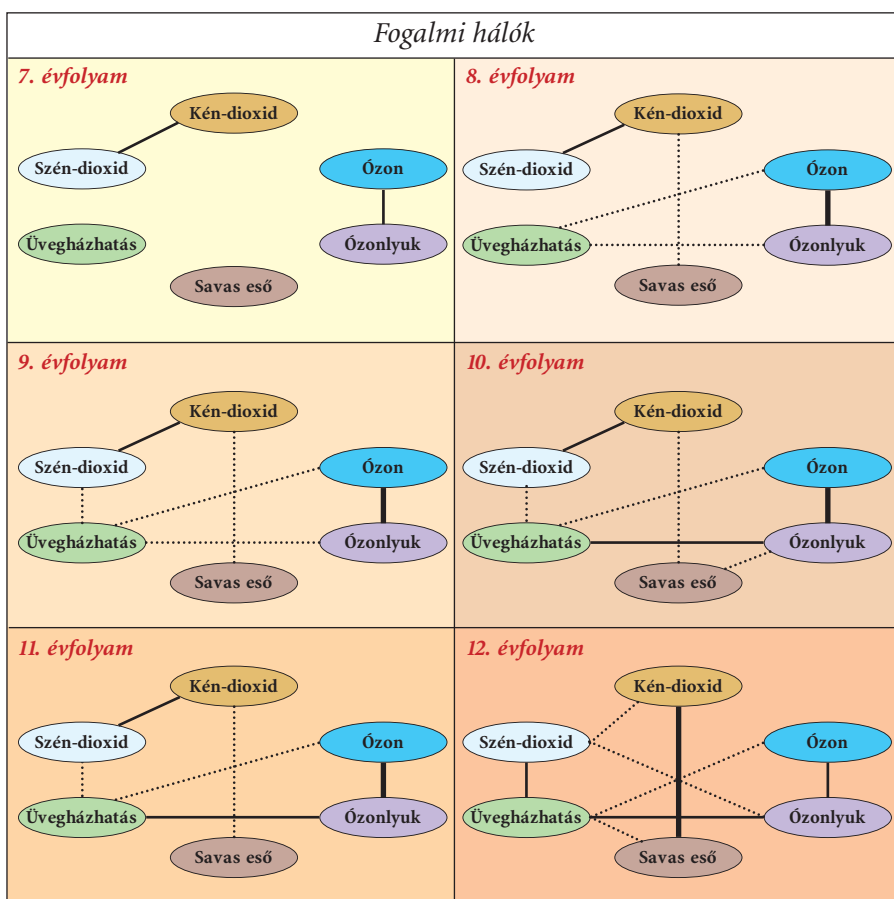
Fogalmi hálók

7. évfolyam

Kén-dioxid
Szén-dioxid
Ózon
Üvegházhatás
Ózonlyuk
Savas eső

8. évfolyam

Kén-dioxid
Szén-dioxid
Ózon
Üvegházhatás
Ózonlyuk
Savas eső

9. évfolyam

Kén-dioxid
Szén-dioxid
Ózon
Üvegházhatás
Ózonlyuk
Savas eső

10. évfolyam

Kén-dioxid
Szén-dioxid
Ózon
Üvegházhatás
Ózonlyuk
Savas eső

11. évfolyam

Kén-dioxid
Szén-dioxid
Ózon
Üvegházhatás
Ózonlyuk
Savas eső

12. évfolyam

Kén-dioxid
Szén-dioxid
Ózon
Üvegházhatás
Ózonlyuk
Savas eső